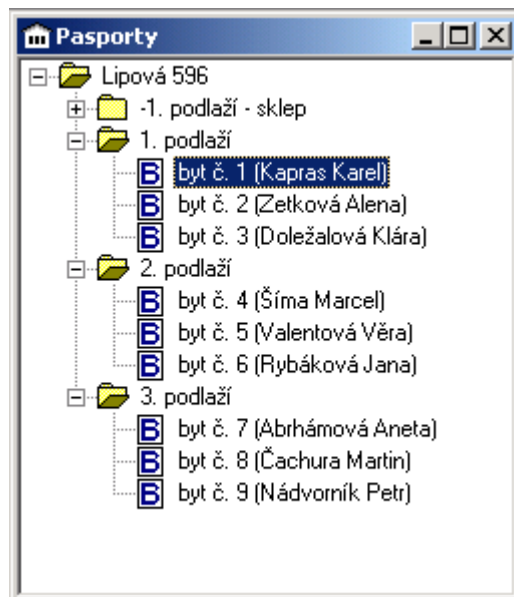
Pasporty

Lipová 596
-1. podlaží - sklep
1. podlaží
B byt č. 1 (Kapras Karel)
B byt č. 2 (Zetková Alena)
B byt č. 3 (Doležalová Klára)
2. podlaží
B byt č. 4 (Šíma Marcel)
B byt č. 5 (Valentová Věra)
B byt č. 6 (Rybáková Jana)
3. podlaží
B byt č. 7 (Abrhámová Aneta)
B byt č. 8 (Čachura Martin)
B byt č. 9 (Nádvorník Petr)